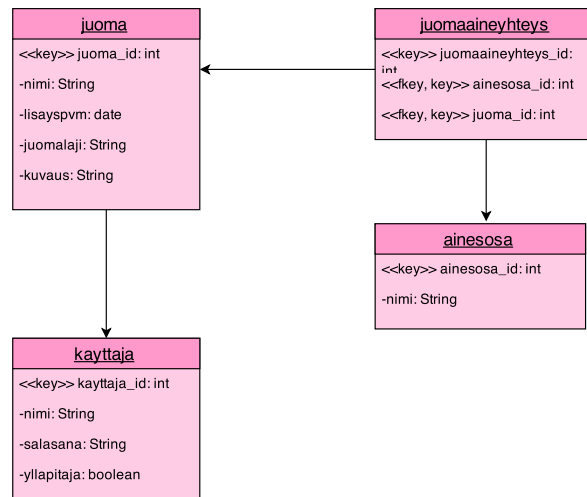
juoma

<<key>> juoma_id: int

-nimi: String

-lisayspvm: date

-juomalaji: String

-kuvaus: String

juomaaineyhteys

<<key>> juomaaineyhteys_id: int

<<fkey, key>> ainesosa_id: int

<<fkey, key>> juoma_id: int

ainesosa

<<key>> ainesosa_id: int

-nimi: String

kayttaja

<<key>> kayttaja_id: int

-nimi: String

-salasana: String

-yllapitaja: boolean